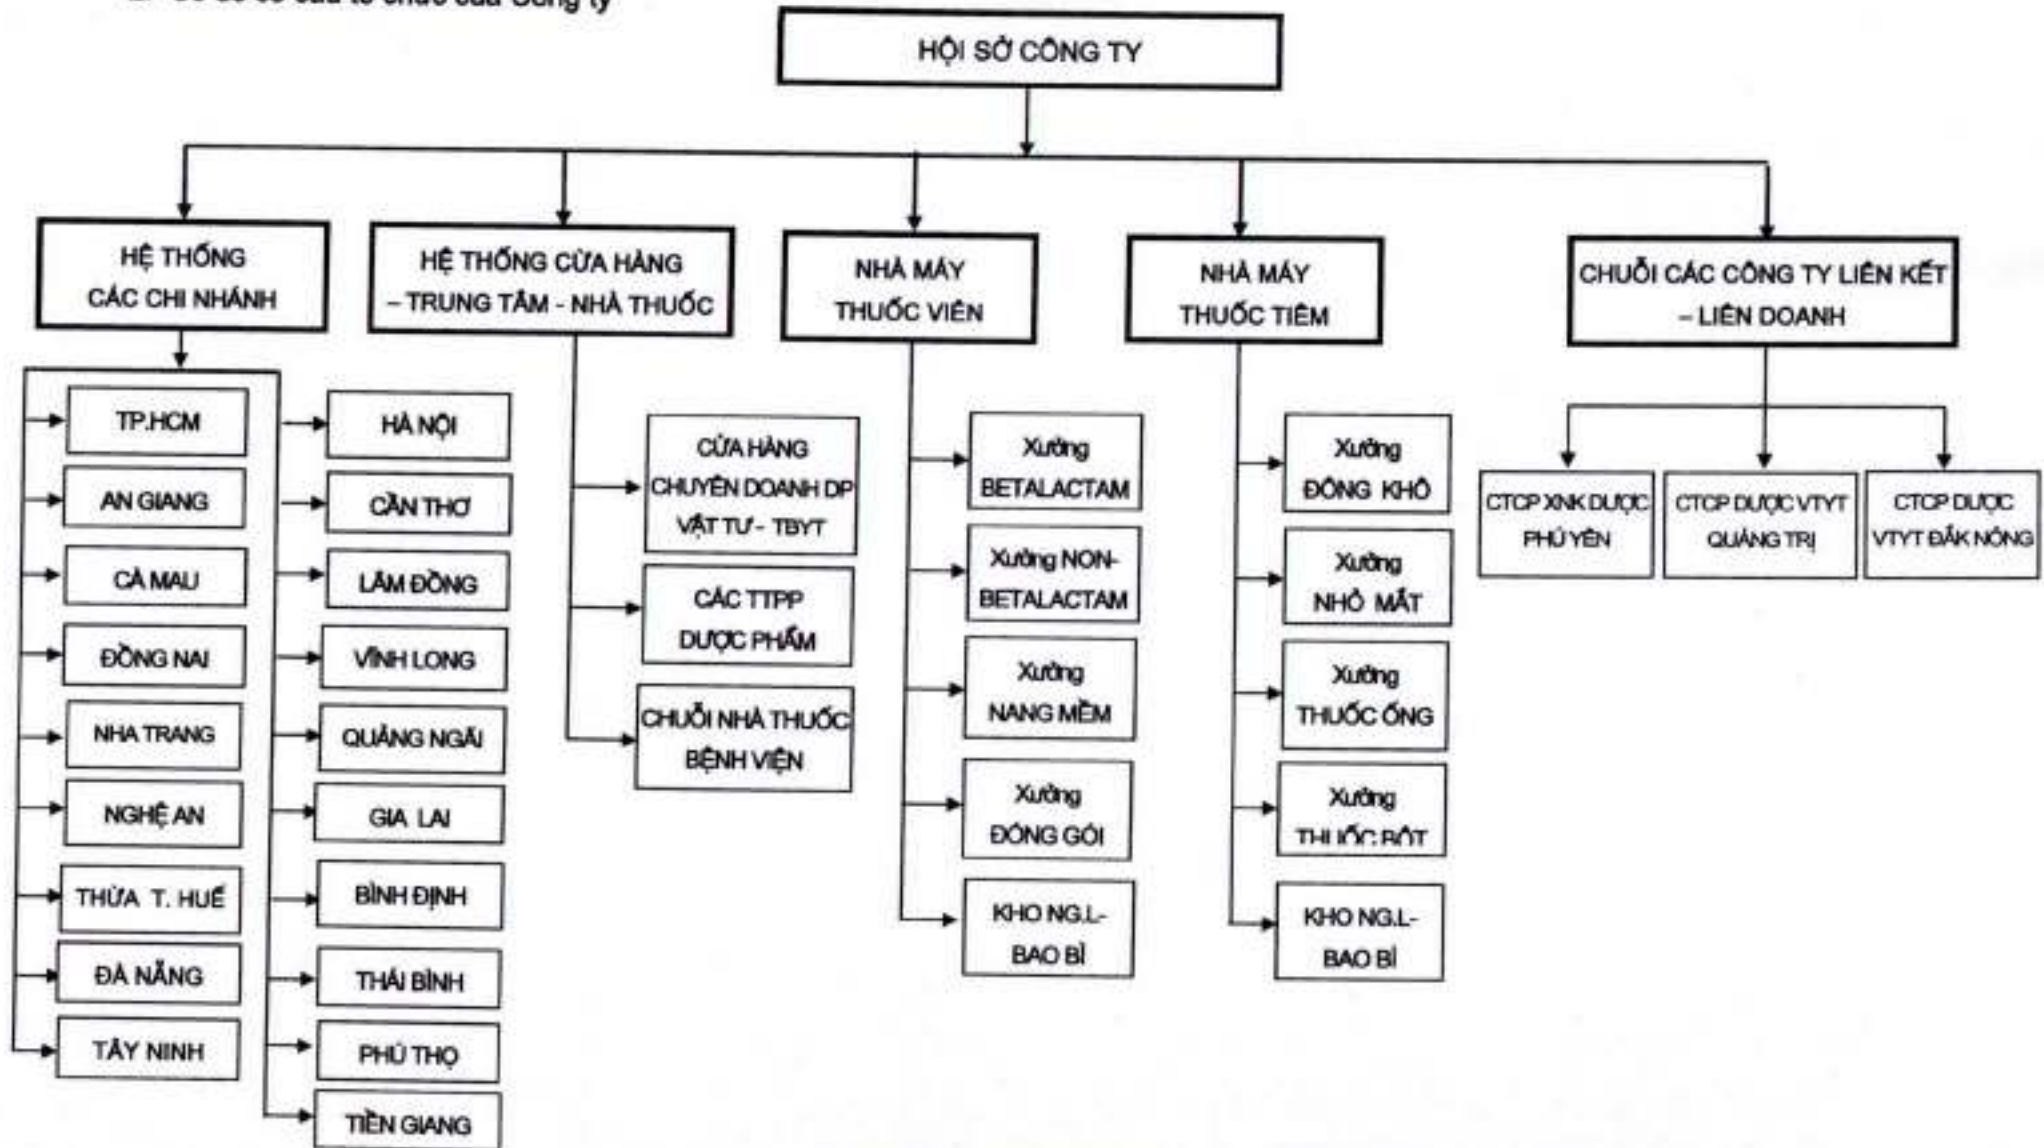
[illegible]

HỘI SỞ CÔNG TY

HỆ THỐNG CÁC CHI NHÁNH

HỆ THỐNG CỬA HÀNG – TRUNG TÂM - NHÀ THUỐC

NHÀ MÁY THUỐC VIÊN

NHÀ MÁY THUỐC TIÊM

CHUỖI CÁC CÔNG TY LIÊN KẾT – LIÊN DOANH

TP.HCM

AN GIANG

CÀ MAU

ĐỒNG NAI

NHA TRANG

NGHỆ AN

THỪA T. HUẾ

ĐÀ NẴNG

TÂY NINH

HÀ NỘI

CẦN THƠ

LÂM ĐỒNG

VĨNH LONG

QUẢNG NGÃI

GIA LAI

BÌNH ĐỊNH

THÁI BÌNH

PHÚ THỌ

TIỀN GIANG

CỬA HÀNG CHUYÊN DOANH DP VẬT TƯ - TBYT

CÁC TTPP DƯỢC PHẨM

CHUỖI NHÀ THUỐC BỆNH VIỆN

Xưởng BETALACTAM

Xưởng NON-BETALACTAM

Xưởng NANG MỀM

Xưởng ĐÓNG GÓI

KHO NG.L-BAO BÌ

Xưởng ĐÔNG KHÔ

Xưởng NHỎ MẮT

Xưởng THUỐC ỐNG

Xưởng THUỐC BỘT

KHO NG.L-BAO BÌ

CTCP XNK DƯỢC PHÚ YÊN

CTCP DƯỢC VTYT QUẢNG TRỊ

CTCP DƯỢC VTYT ĐĂK NÔNG